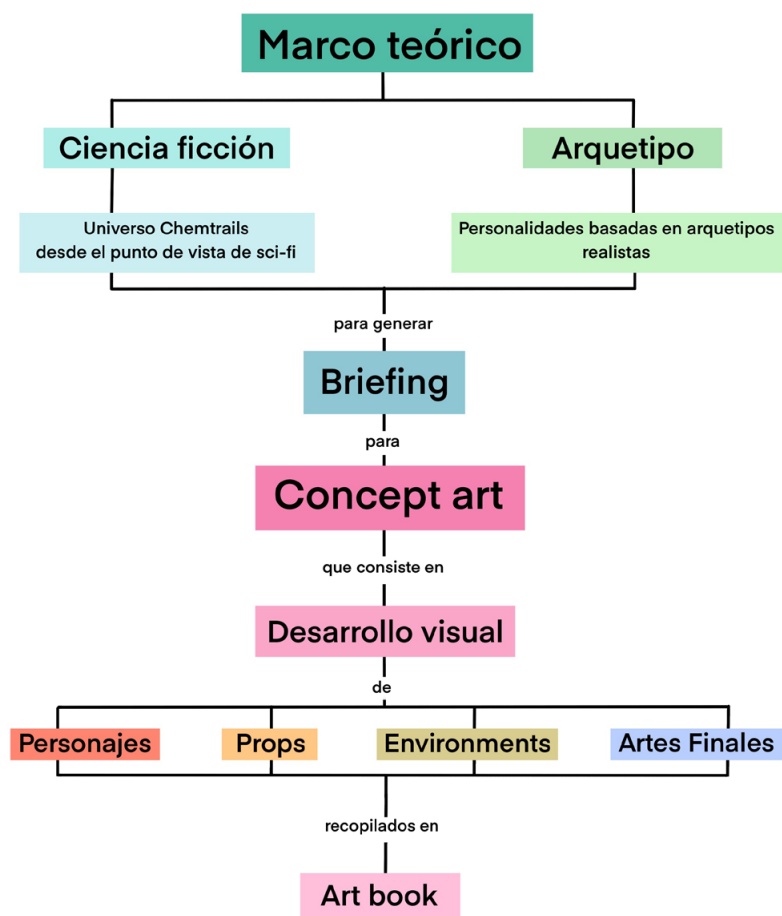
Marco teórico

Ciencia ficción

Arquetipo

Universo Chemtrails desde el punto de vista de sci-fi

Personalidades basadas en arquetipos realistas

para generar

Briefing

para

Concept art

que consiste en

Desarrollo visual

de

Personajes

Props

Environments

Artes Finales

recopilados en

Art book